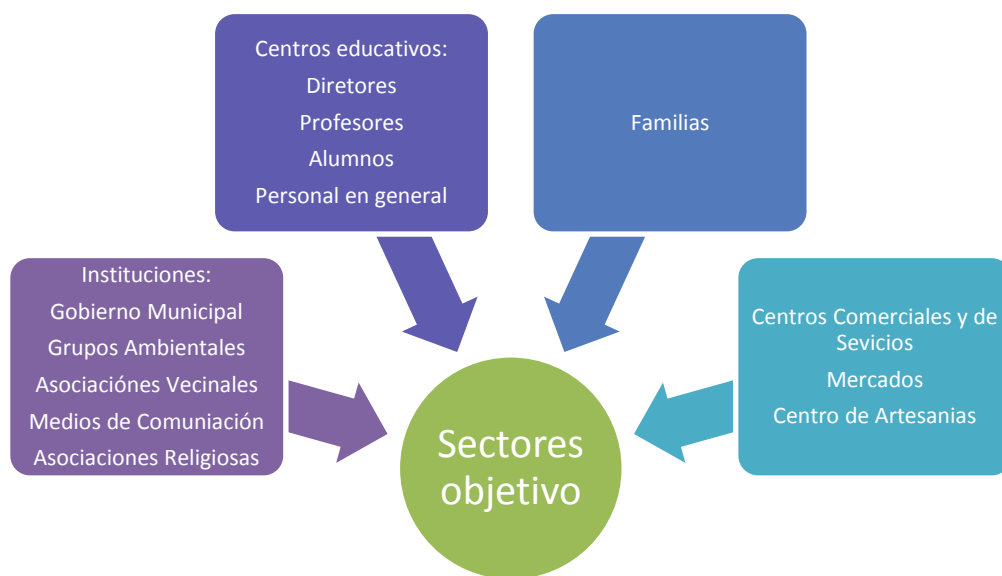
Centros educativos:
Diretores
Profesores
Alumnos
Personal en general

Familias

Instituciones:
Gobierno Municipal
Grupos Ambientales
Asociaciónes Vecinales
Medios de Comuniación
Asociaciones Religiosas

Centros Comerciales y de Sevicios
Mercados
Centro de Artesanias

Sectores objetivo